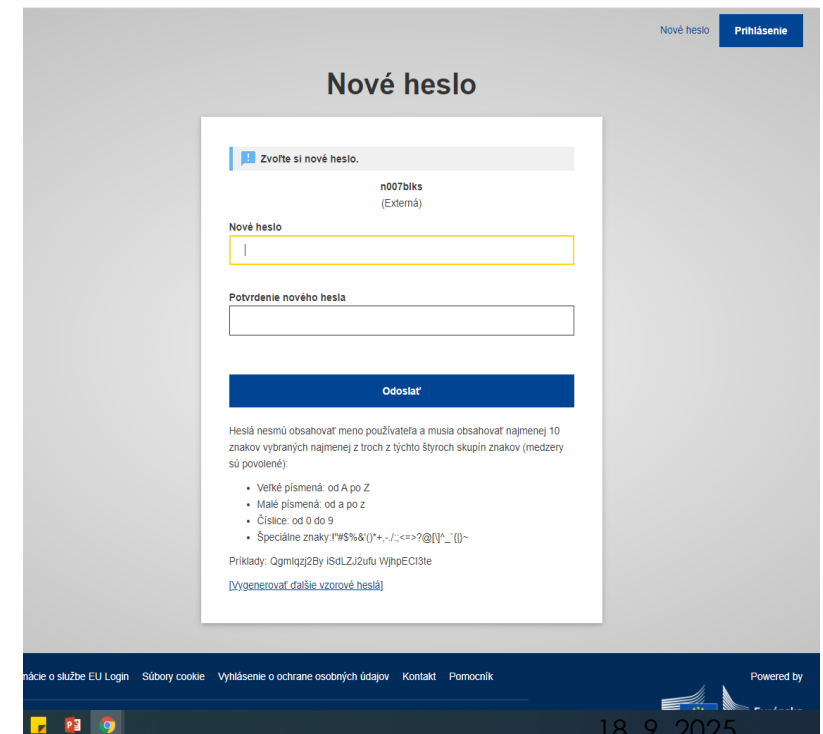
Nové heslo Prihlásenie

Nové heslo

Zvoľte si nové heslo.

n007blks
(Externá)

Nové heslo

Potvrdenie nového hesla

Odoslať

Heslá nesmú obsahovať meno používateľa a musia obsahovať najmenej 10 znakov vybraných najmenej z troch z týchto štyroch skupín znakov (medzery sú povolené):

- Veľké písmená: od A po Z
- Malé písmená: od a po z
- Číslice: od 0 do 9
- Špeciálne znaky:!"#$%&'()*+,-./:;<=>?@[\]^_`{|}~

Príklady: Qgmlqzj2By iSdLZJ2ufu WjhpECI3te

[Vygenerovať ďalšie vzorové heslá]

mácie o službe EU Login Súbory cookie Vyhlásenie o ochrane osobných údajov Kontakt Pomocník

Powered by

18. 9. 2025